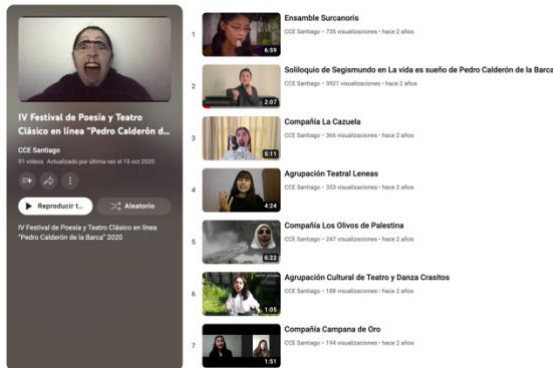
IV Festival de Poesía y Teatro Clásico en línea "Pedro Calderón d...

CCE Santiago

91 videos Actualizado por última vez el 15 oct 2020

Reproducir t...

Aleatorio

IV Festival de Poesía y Teatro Clásico en línea "Pedro Calderón de la Barca" 2020

1

6:59

Ensamble Surcanoris

CCE Santiago • 735 visualizaciones • hace 2 años

2

2:07

Soliloquio de Segismundo en La vida es sueño de Pedro Calderón de la Barca

CCE Santiago • 3921 visualizaciones • hace 2 años

3

5:11

Compañía La Cazuela

CCE Santiago • 366 visualizaciones • hace 2 años

4

4:24

Agrupación Teatral Leneas

CCE Santiago • 353 visualizaciones • hace 2 años

5

6:22

Compañía Los Olivos de Palestina

CCE Santiago • 247 visualizaciones • hace 2 años

6

1:05

Agrupación Cultural de Teatro y Danza Crasitos

CCE Santiago • 188 visualizaciones • hace 2 años

7

1:51

Compañía Campana de Oro

CCE Santiago • 194 visualizaciones • hace 2 años